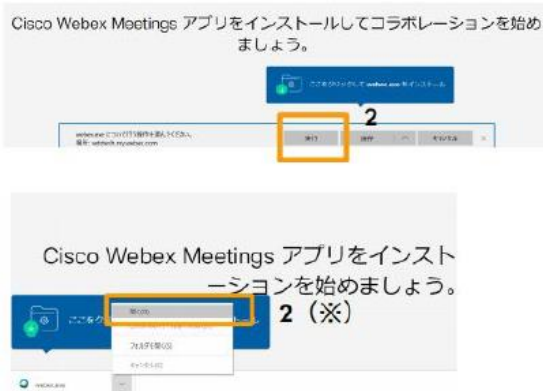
Cisco Webex Meetings アプリをインストールしてコラボレーションを始めましょう。

ここをクリックして webex.exe をインストール

2

webex.exe について行う操作を選んでください。
場所: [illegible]

実行

保存

キャンセル

Cisco Webex Meetings アプリをインスト

ーションを始めましょう。

ここをク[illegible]

2（※）

開く(O)

フォルダを開く(S)

キャンセル(C)

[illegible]